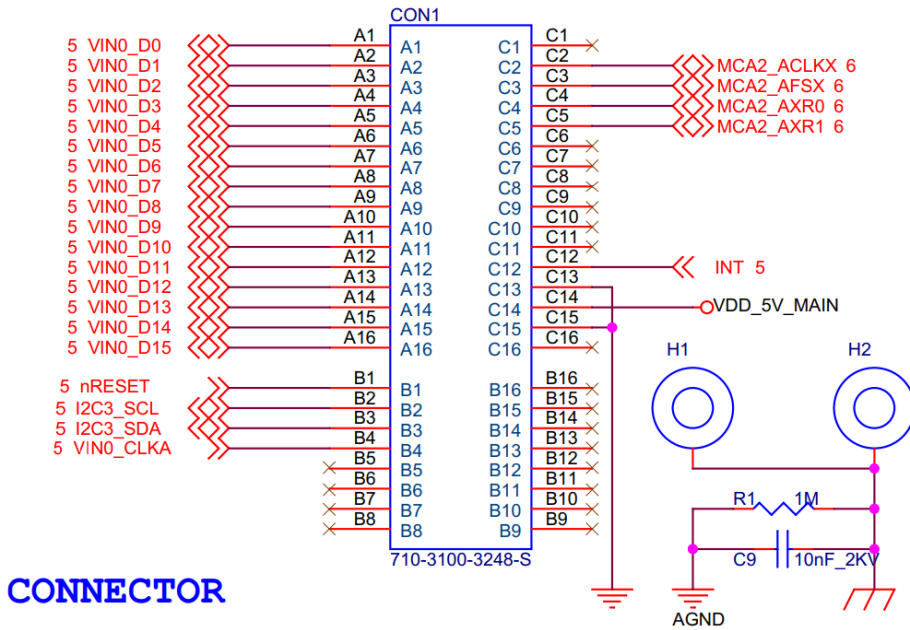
CON1

5 VIN0_D0
5 VIN0_D1
5 VIN0_D2
5 VIN0_D3
5 VIN0_D4
5 VIN0_D5
5 VIN0_D6
5 VIN0_D7
5 VIN0_D8
5 VIN0_D9
5 VIN0_D10
5 VIN0_D11
5 VIN0_D12
5 VIN0_D13
5 VIN0_D14
5 VIN0_D15

5 nRESET
5 I2C3_SCL
5 I2C3_SDA
5 VIN0_CLKA

A1 A2 A3 A4 A5 A6 A7 A8 A9 A10 A11 A12 A13 A14 A15 A16
A1 A2 A3 A4 A5 A6 A7 A8 A9 A10 A11 A12 A13 A14 A15 A16
B1 B2 B3 B4 B5 B6 B7 B8
B1 B2 B3 B4 B5 B6 B7 B8

C1 C2 C3 C4 C5 C6 C7 C8 C9 C10 C11 C12 C13 C14 C15 C16
B16 B15 B14 B13 B12 B11 B10 B9
C1 C2 C3 C4 C5 C6 C7 C8 C9 C10 C11 C12 C13 C14 C15 C16
B16 B15 B14 B13 B12 B11 B10 B9

710-3100-3248-S

MCA2_ACLKX 6
MCA2_AFSX 6
MCA2_AXR0 6
MCA2_AXR1 6

INT 5
VDD_5V_MAIN

H1
H2

R1 1M
C9 10nF_2KV

AGND

CONNECTOR